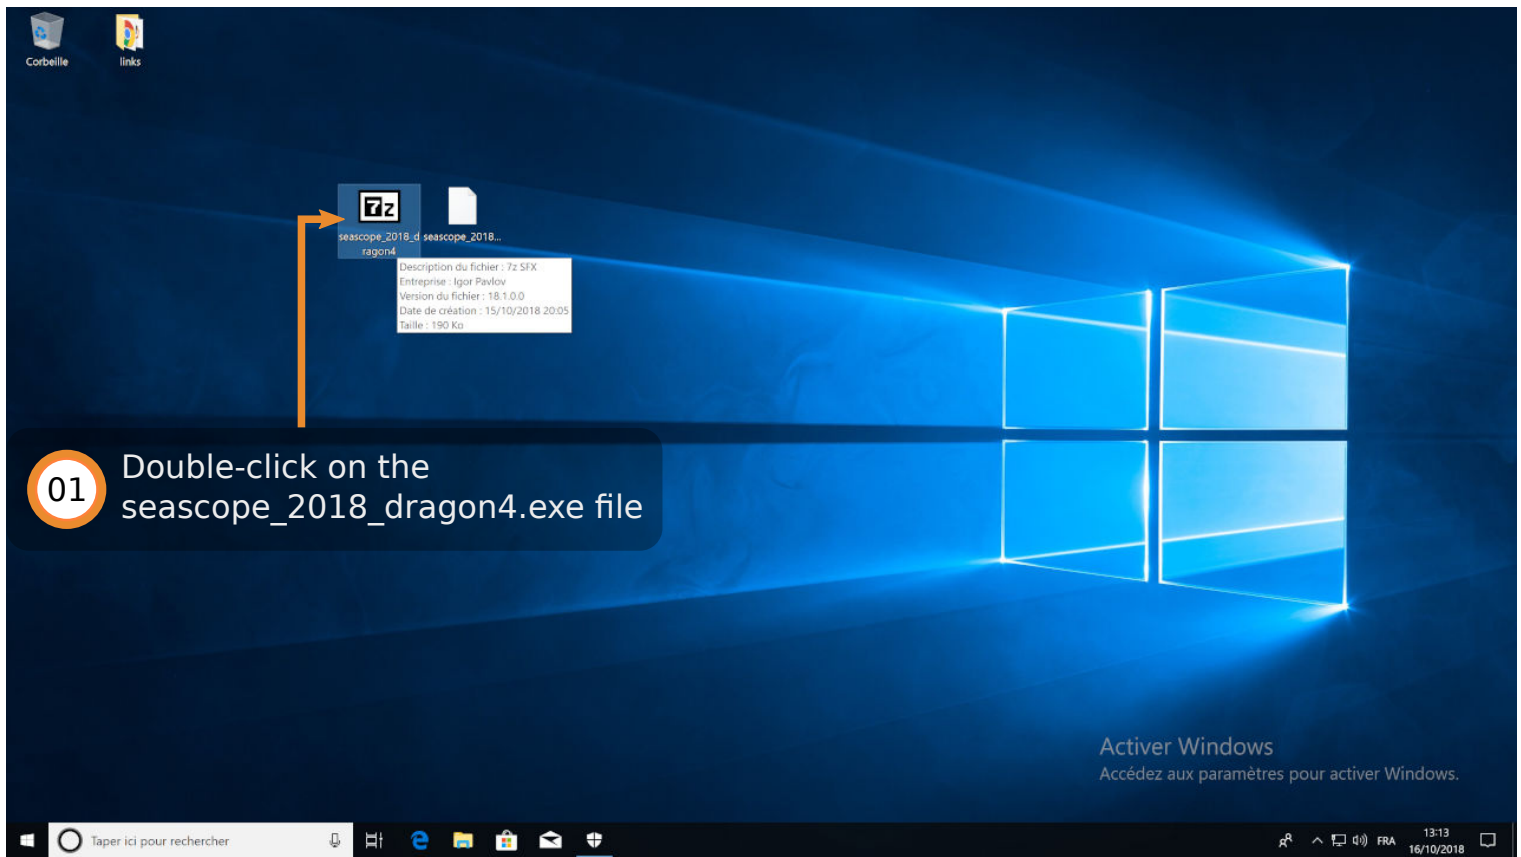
Corbeille

links

seascope_2018_dragon4

seascope_2018...

Description du fichier : 7z SFX
Entreprise : Igor Pavlov
Version du fichier : 18.1.0.0
Date de création : 15/10/2018 20:05
Taille : 190 Ko

01

Double-click on the seascope_2018_dragon4.exe file

Activer Windows
Accédez aux paramètres pour activer Windows.

Taper ici pour rechercher

FRA

13:13
16/10/2018